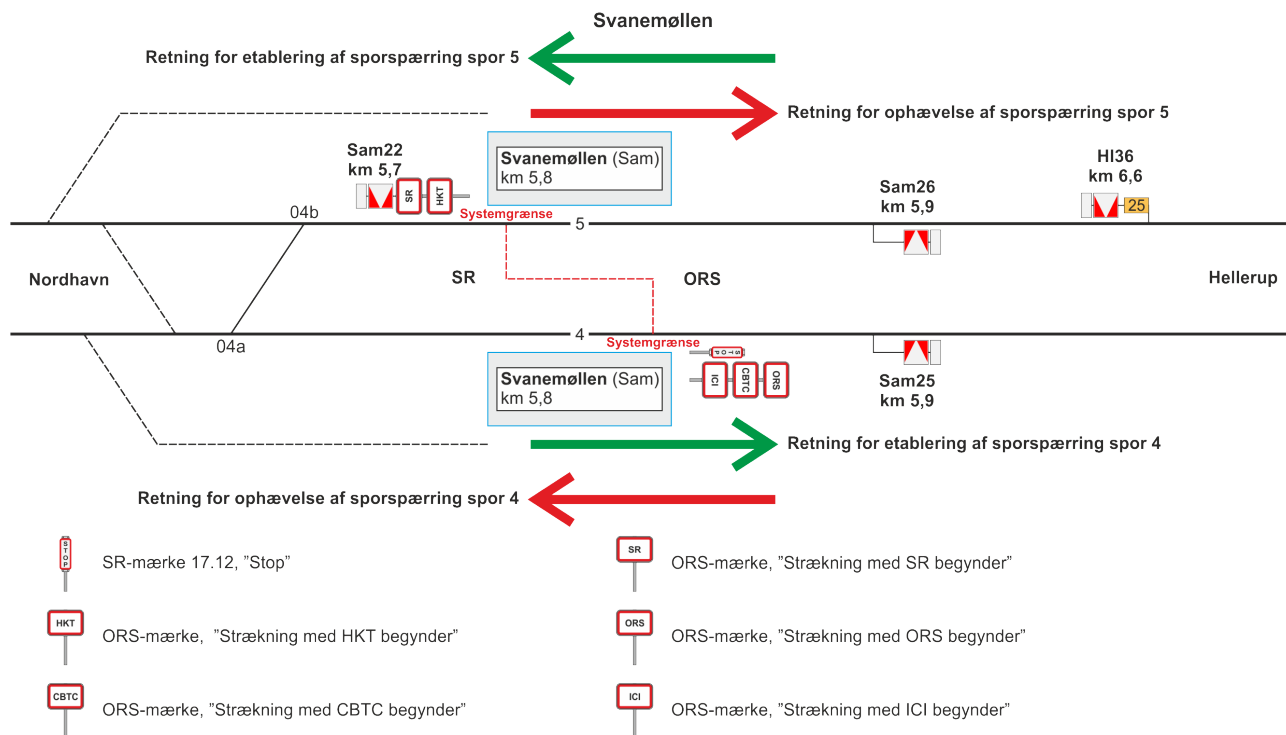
Svanemøllen

Retning for etablering af sporspærring spor 5

Retning for ophævelse af sporspærring spor 5

Sam22
km 5,7

SR HKT

Svanemøllen (Sam)
km 5,8

Sam26
km 5,9

Hl36
km 6,6

25

04b

Systemgrænse

5

Nordhavn

SR

ORS

Hellerup

4

04a

Systemgrænse

STOP

Svanemøllen (Sam)
km 5,8

ICI CBTC ORS

Sam25
km 5,9

Retning for etablering af sporspærring spor 4

Retning for ophævelse af sporspærring spor 4

STOP SR-mærke 17.12, ”Stop”

SR ORS-mærke, ”Strækning med SR begynder”

HKT ORS-mærke, ”Strækning med HKT begynder”

ORS ORS-mærke, ”Strækning med ORS begynder”

CBTC ORS-mærke, ”Strækning med CBTC begynder”

ICI ORS-mærke, ”Strækning med ICI begynder”